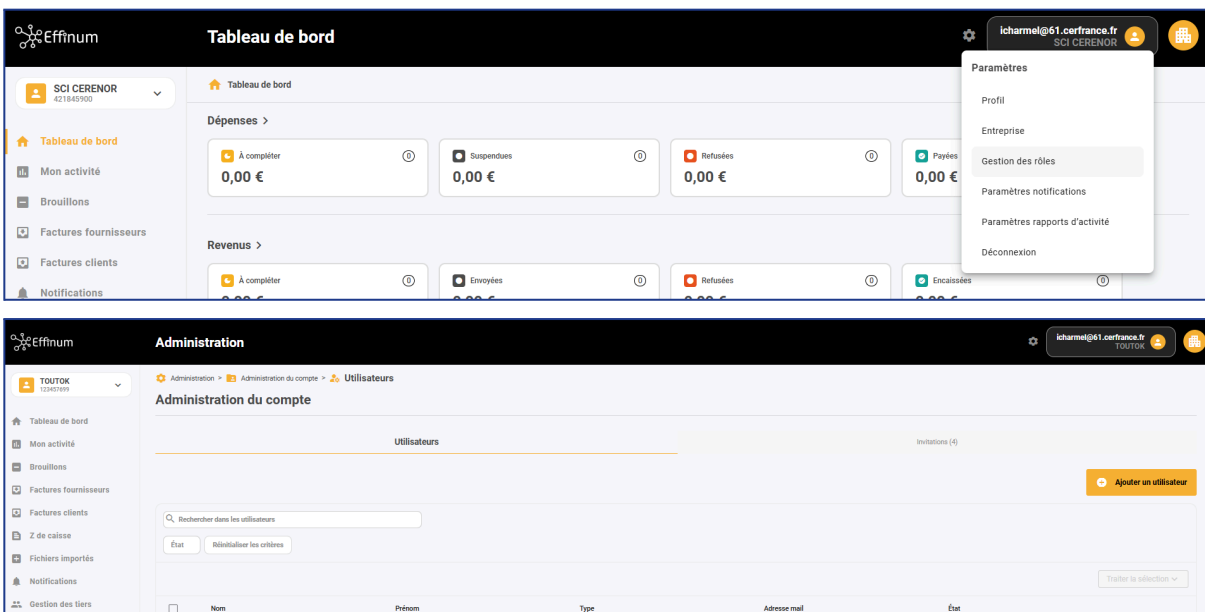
Effinum

Tableau de bord

icharmel@61.cerfrance.fr
SCI CERENOR

SCI CERENOR
421845900

Tableau de bord

Dépenses >

À compléter 0
0,00 €

Suspendues 0
0,00 €

Refusées 0
0,00 €

Payées
0,00 €

Revenus >

À compléter 0

Envoyées 0

Refusées 0

Encaissées 0

Tableau de bord
Mon activité
Brouillons
Factures fournisseurs
Factures clients
Notifications

Paramètres
Profil
Entreprise
Gestion des rôles
Paramètres notifications
Paramètres rapports d'activité
Déconnexion

Effinum

Administration

icharmel@61.cerfrance.fr
TOUTOK

TOUTOK
123457699

Administration > Administration du compte > Utilisateurs

Administration du compte

Utilisateurs

Invitations (4)

Ajouter un utilisateur

Rechercher dans les utilisateurs

État

Réinitialiser les critères

Traiter la sélection

| Nom | Prénom | Type | Adresse mail | État |
|---|---|---|---|---|

Tableau de bord
Mon activité
Brouillons
Factures fournisseurs
Factures clients
Z de caisse
Fichiers importés
Notifications
Gestion des tiers